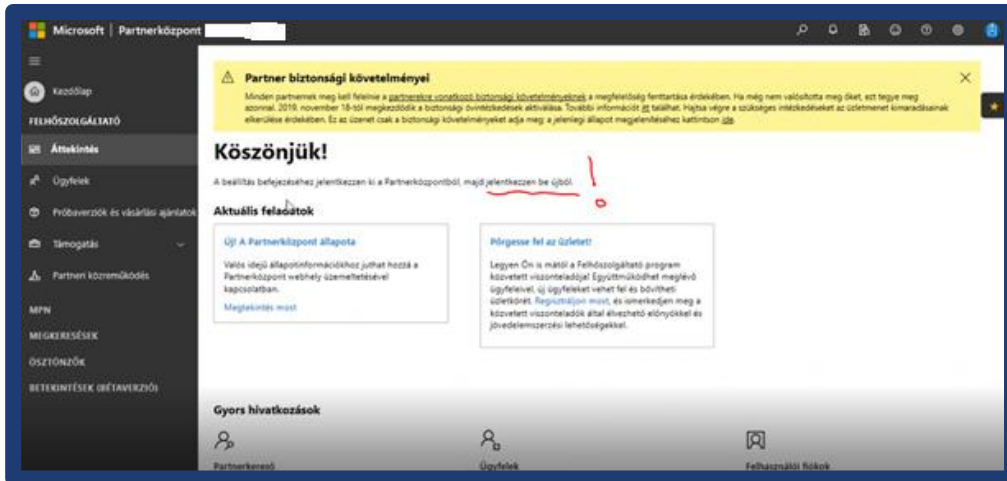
Microsoft | Partnerközpont

Kezdőlap

FELHŐSZOLGÁLTATÓ

Áttekintés

Ügyfelek

Próbaverziók és vásárlási ajánlatok

Támogatás

Partneri közreműködés

MPN

MEGKERESÉSEK

ÖSZTÖNZŐK

BETEKINTÉSEK (BÉTAVERZIÓ)

Partner biztonsági követelményei

Minden partnernek meg kell felelnie a partnerekre vonatkozó biztonsági követelményeknek a megfelelőség fenntartása érdekében. Ha még nem valósította meg őket, ezt tegye meg azonnal. 2019. november 18-tól megkezdődik a biztonsági óvintézkedések aktiválása. További információt itt talál. Hajtsa végre a szükséges intézkedéseket az üzletmenet kimaradásainak elkerülése érdekében. Ez az üzenet csak a biztonsági követelményeket adja meg; a jelenlegi állapot megjelenítéséhez kattintson ide.

Köszönjük!

A beállítás befejezéséhez jelentkezzen ki a Partnerközpontból, majd jelentkezzen be újból.

Aktuális feladatok

Új! A Partnerközpont állapota

Valós idejű állapotinformációkhoz juthat hozzá a Partnerközpont webhely üzemeltetésével kapcsolatban.

Megtekintés most

Pörgesse fel az üzletet!

Legyen Ön is mától a Felhőszolgáltató program közvetett viszonteladója! Együttműködhet meglévő ügyfeleivel, új ügyfeleket vehet fel és bővítheti üzletkörét. Regisztráljon most, és ismerkedjen meg a közvetett viszonteladók által élvezhető előnyökkel és jövedelemszerzési lehetőségekkel.

Gyors hivatkozások

Partnerkereső

Ügyfelek

Felhasználói fiókok